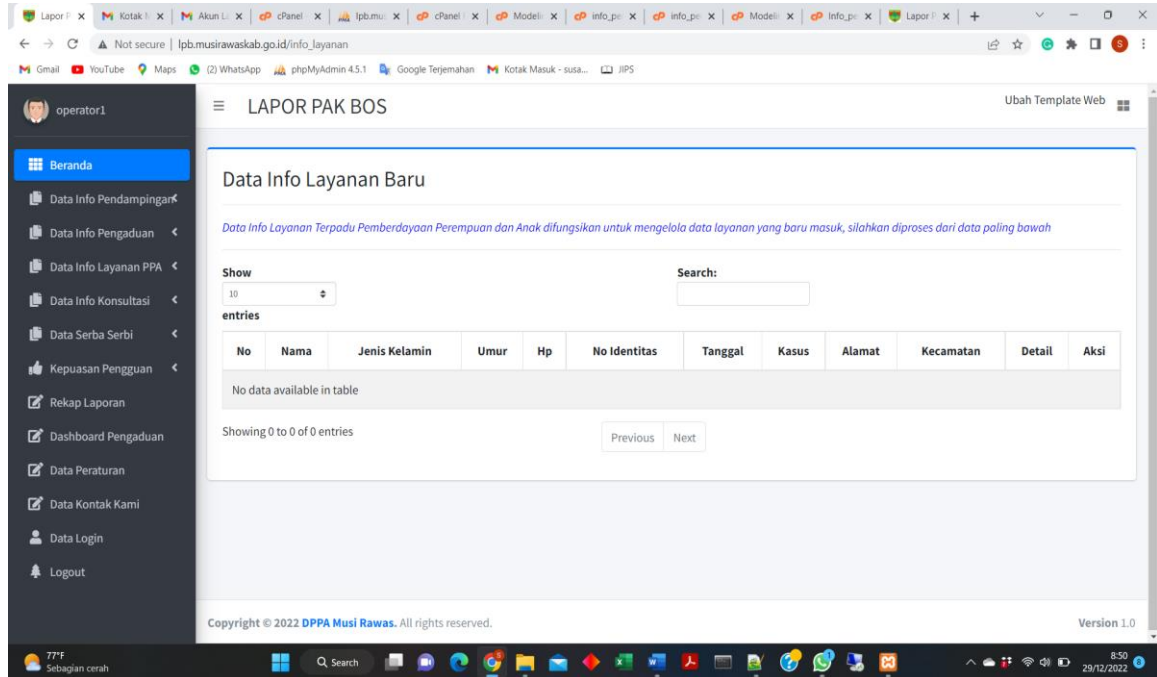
Lapor P × | Kotak M × | Akun L × | cPanel × | lpb.mu × | cPanel × | Modeli × | info_pe × | info_pe × | Modeli × | info_pe × | Lapor P × | +

Not secure | lpb.musirawaskab.go.id/info_layanan

Gmail YouTube Maps (2) WhatsApp phpMyAdmin 4.5.1 Google Terjemahan Kotak Masuk - susa... JIPS

operator1

LAPOR PAK BOS

Ubah Template Web

Beranda
Data Info Pendampingan
Data Info Pengaduan
Data Info Layanan PPA
Data Info Konsultasi
Data Serba Serbi
Kepuasan Pengguan
Rekap Laporan
Dashboard Pengaduan
Data Peraturan
Data Kontak Kami
Data Login
Logout

Data Info Layanan Baru

Data Info Layanan Terpadu Pemberdayaan Perempuan dan Anak difungsikan untuk mengelola data layanan yang baru masuk, silahkan diproses dari data paling bawah

Show 10 entries

Search:

| No | Nama | Jenis Kelamin | Umur | Hp | No Identitas | Tanggal | Kasus | Alamat | Kecamatan | Detail | Aksi |
|---|---|---|---|---|---|---|---|---|---|---|---|
| No data available in table | | | | | | | | | | | |

Showing 0 to 0 of 0 entries

Previous Next

Copyright © 2022 DPPA Musi Rawas. All rights reserved.

Version 1.0

77°F
Sebagian cerah

Search

8:50
29/12/2022